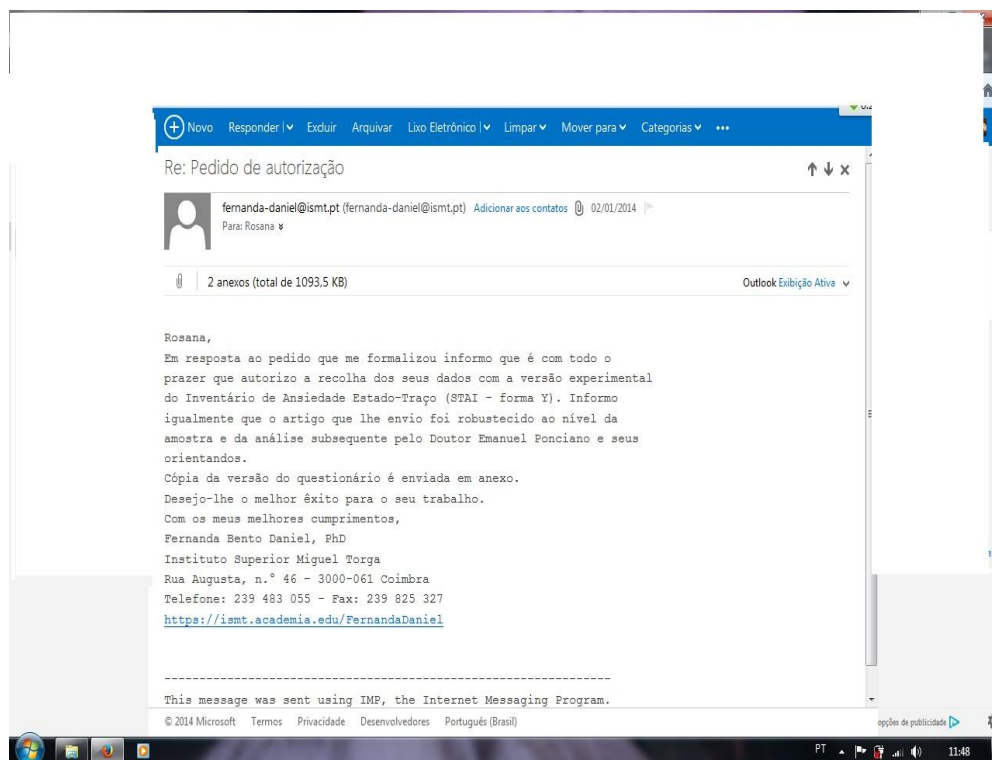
Novo Responder | Excluir Arquivar Lixo Eletrônico | Limpar Mover para Categorias •••

Re: Pedido de autorização

fernanda-daniel@ismt.pt (fernanda-daniel@ismt.pt) Adicionar aos contatos 02/01/2014
Para: Rosana

2 anexos (total de 1093,5 KB)

Outlook Exibição Ativa

Rosana,
Em resposta ao pedido que me formalizou informo que é com todo o prazer que autorizo a recolha dos seus dados com a versão experimental do Inventário de Ansiedade Estado-Traço (STAI - forma Y). Informo igualmente que o artigo que lhe envio foi robustecido ao nível da amostra e da análise subsequente pelo Doutor Emanuel Ponciano e seus orientandos.
Cópia da versão do questionário é enviada em anexo.
Desejo-lhe o melhor êxito para o seu trabalho.
Com os meus melhores cumprimentos,
Fernanda Bento Daniel, PhD
Instituto Superior Miguel Torga
Rua Augusta, n.° 46 - 3000-061 Coimbra
Telefone: 239 483 055 - Fax: 239 825 327
https://ismt.academia.edu/FernandaDaniel

----------------------------------------------------------------
This message was sent using IMP, the Internet Messaging Program.

© 2014 Microsoft Termos Privacidade Desenvolvedores Português (Brasil)

opções de publicidade

PT 11:48